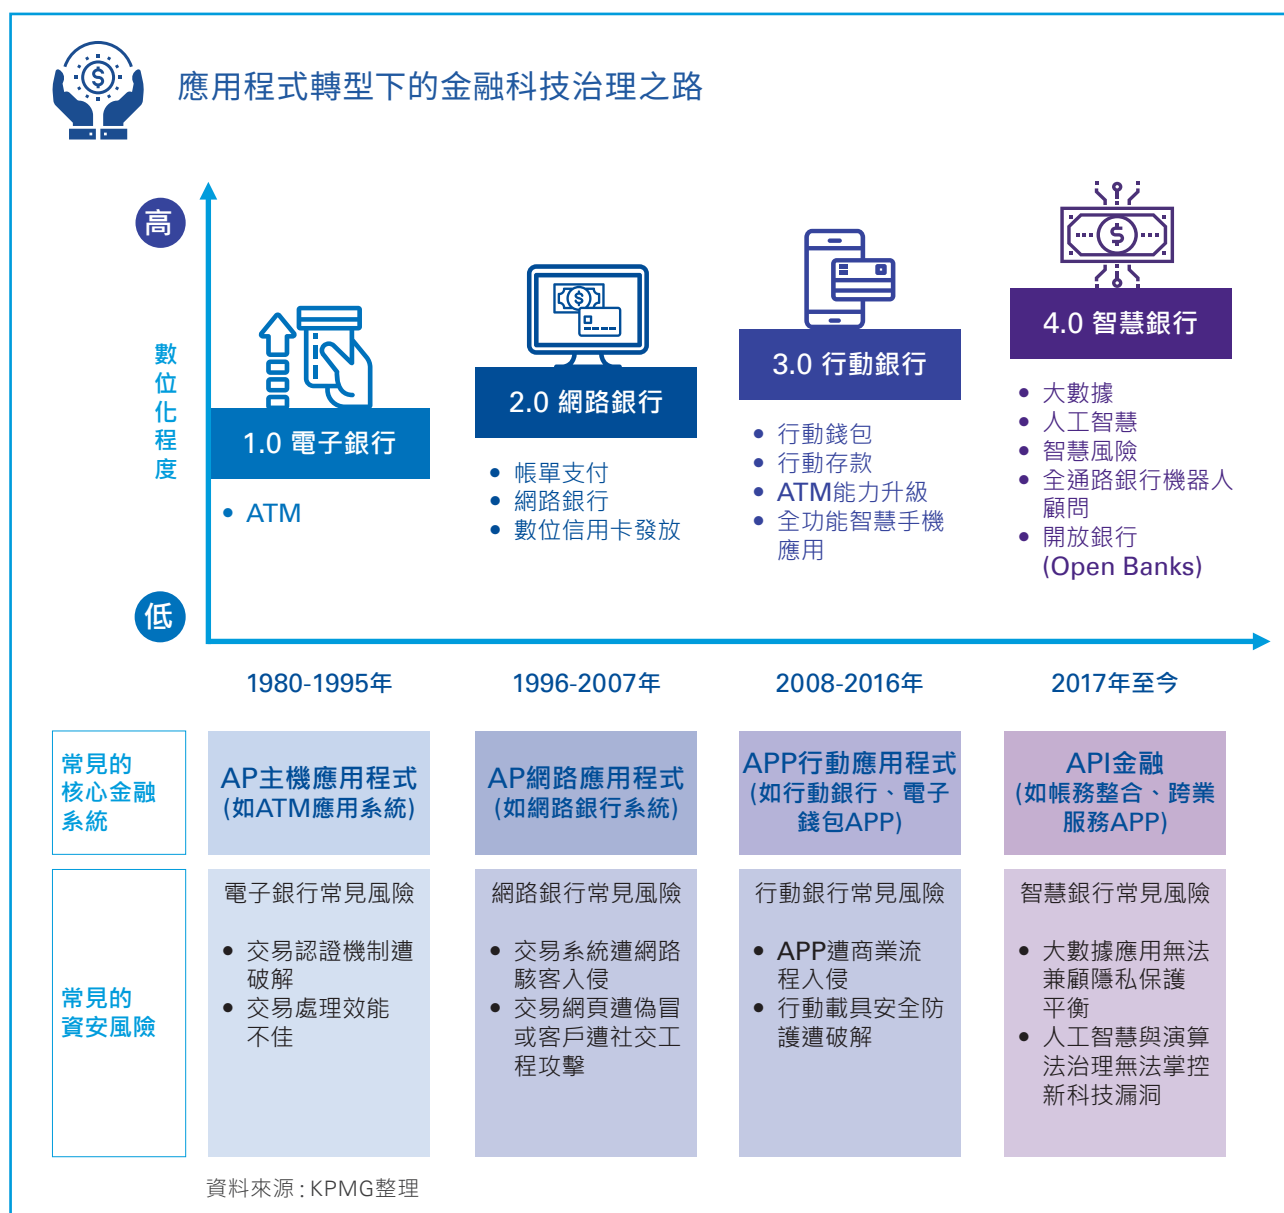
應用程式轉型下的金融科技治理之路

高

數位化程度

低

1.0 電子銀行
• ATM

2.0 網路銀行
• 帳單支付
• 網路銀行
• 數位信用卡發放

3.0 行動銀行
• 行動錢包
• 行動存款
• ATM能力升級
• 全功能智慧手機應用

4.0 智慧銀行
• 大數據
• 人工智慧
• 智慧風險
• 全通路銀行機器人顧問
• 開放銀行 (Open Banks)

1980-1995年
1996-2007年
2008-2016年
2017年至今

| 常見的核心金融系統 | AP主機應用程式 (如ATM應用系統) | AP網路應用程式 (如網路銀行系統) | APP行動應用程式 (如行動銀行、電子錢包APP) | API金融 (如帳務整合、跨業服務APP) |
|---|---|---|---|---|
| 常見的資安風險 | 電子銀行常見風險<br>• 交易認證機制遭破解<br>• 交易處理效能不佳 | 網路銀行常見風險<br>• 交易系統遭網路駭客入侵<br>• 交易網頁遭偽冒或客戶遭社交工程攻擊 | 行動銀行常見風險<br>• APP遭商業流程入侵<br>• 行動載具安全防護遭破解 | 智慧銀行常見風險<br>• 大數據應用無法兼顧隱私保護平衡<br>• 人工智慧與演算法治理無法掌控新科技漏洞 |

資料來源：KPMG整理